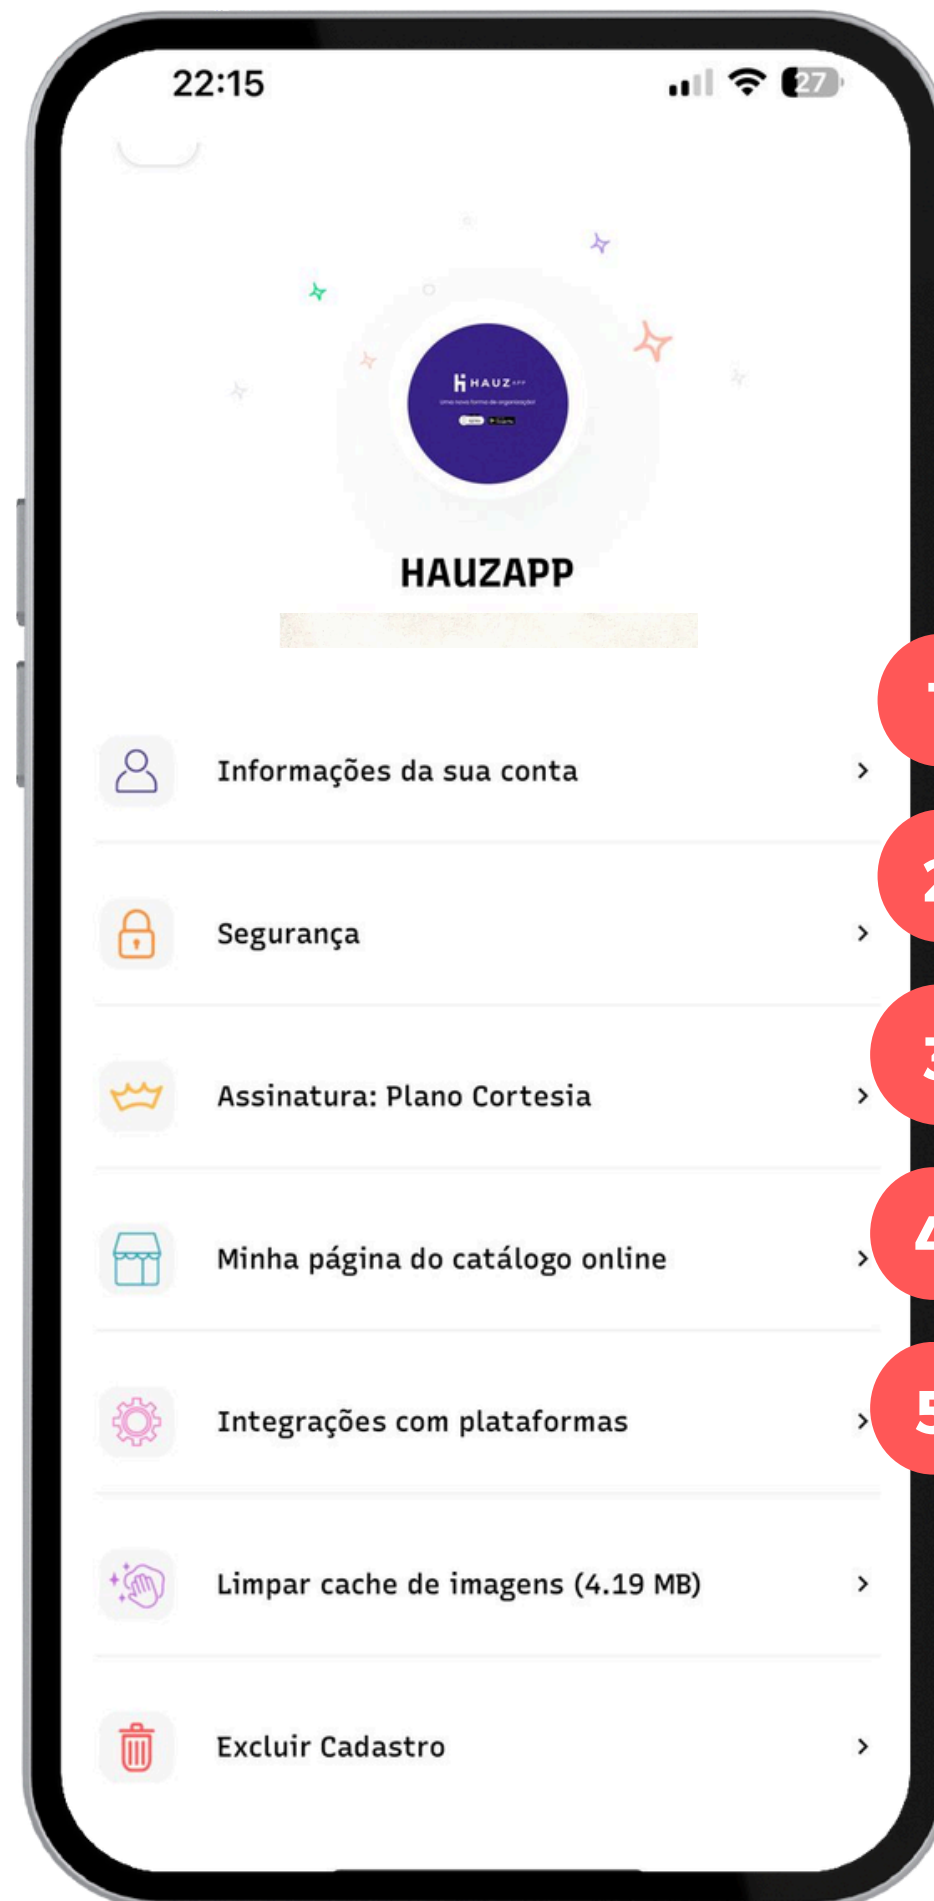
22:15

27

HAUZ APP

HAUZAPP

Informações da sua conta

Segurança

Assinatura: Plano Cortesia

Minha página do catálogo online

Integrações com plataformas

Limpar cache de imagens (4.19 MB)

Excluir Cadastro

1
2
3
4
5